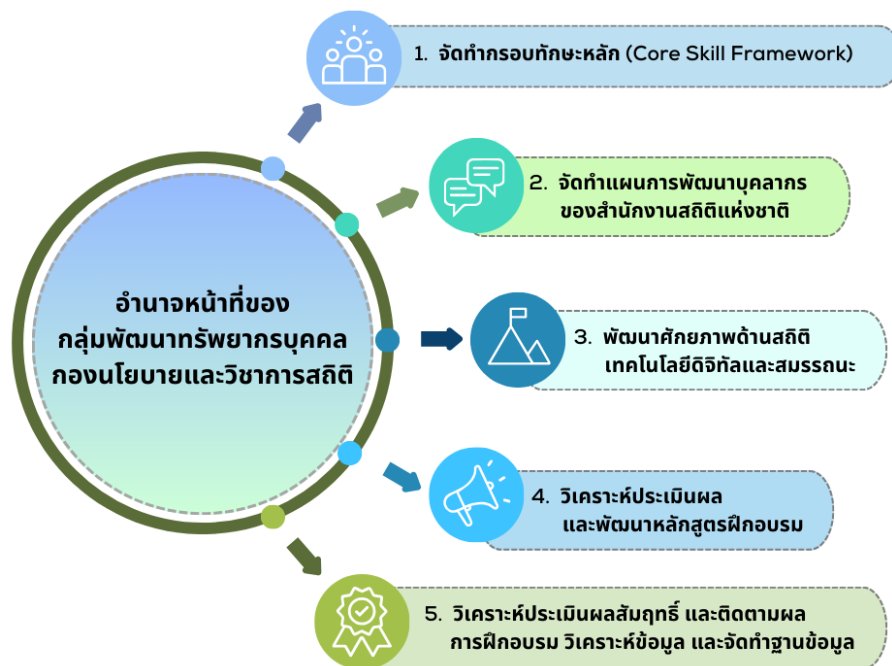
อำนาจหน้าที่ของ
กลุ่มพัฒนาทรัพยากรบุคคล
กองนโยบายและวิชาการสถิติ

1. จัดทำกรอบทักษะหลัก (Core Skill Framework)

2. จัดทำแผนการพัฒนาบุคลากร
ของสำนักงานสถิติแห่งชาติ

3. พัฒนาศักยภาพด้านสถิติ
เทคโนโลยีดิจิทัลและสมรรถนะ

4. วิเคราะห์ประเมินผล
และพัฒนาหลักสูตรฝึกอบรม

5. วิเคราะห์ประเมินผลสัมฤทธิ์ และติดตามผล
การฝึกอบรม วิเคราะห์ข้อมูล และจัดทำฐานข้อมูล